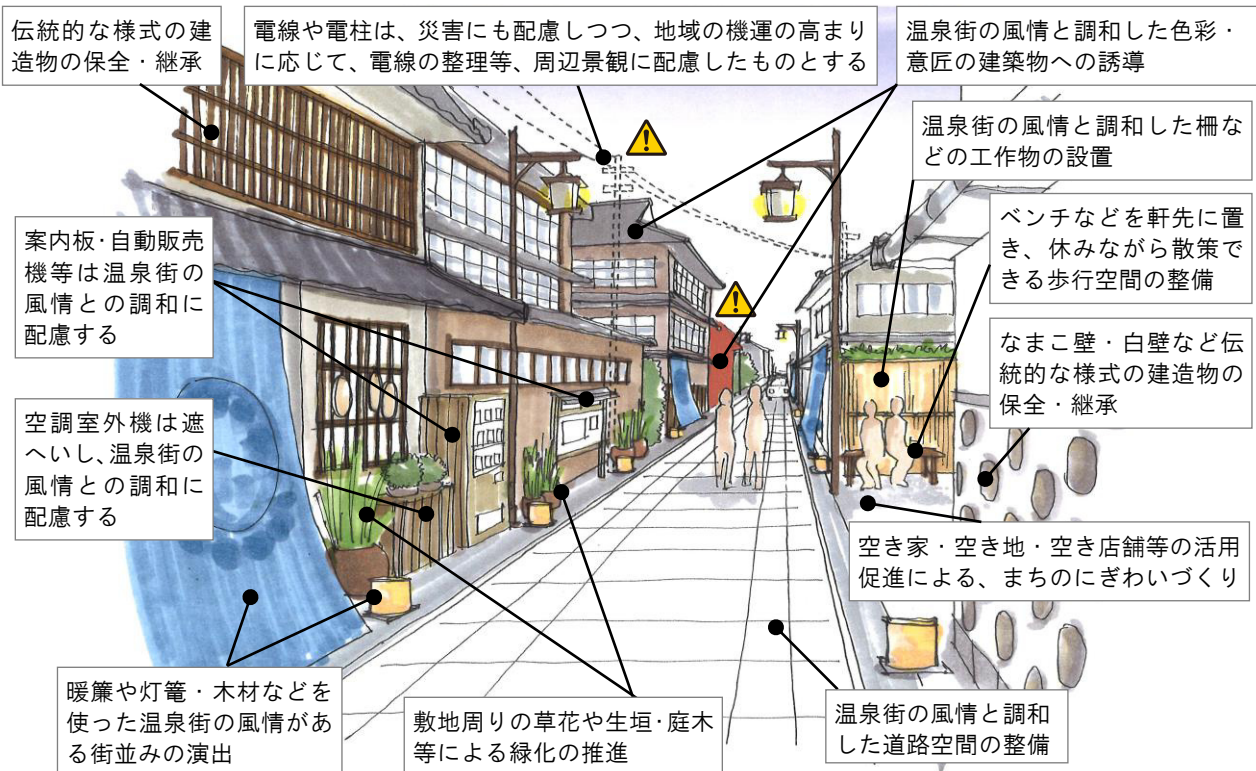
伝統的な様式の建造物の保全・継承

電線や電柱は、災害にも配慮しつつ、地域の機運の高まりに応じて、電線の整理等、周辺景観に配慮したものとする

温泉街の風情と調和した色彩・意匠の建築物への誘導

温泉街の風情と調和した柵などの工作物の設置

案内板･自動販売機等は温泉街の風情との調和に配慮する

ベンチなどを軒先に置き、休みながら散策できる歩行空間の整備

なまこ壁・白壁など伝統的な様式の建造物の保全・継承

空調室外機は遮へいし､温泉街の風情との調和に配慮する

空き家・空き地・空き店舗等の活用促進による、まちのにぎわいづくり

暖簾や灯篭・木材などを使った温泉街の風情がある街並みの演出

敷地周りの草花や生垣･庭木等による緑化の推進

温泉街の風情と調和した道路空間の整備